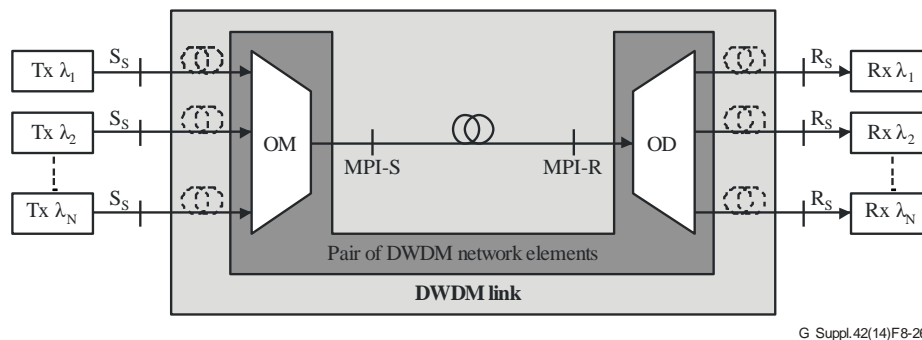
Tx $\lambda_1$

$S_S$

Tx $\lambda_2$

$S_S$

Tx $\lambda_N$

$S_S$

OM

MPI-S

MPI-R

OD

$R_S$

Rx $\lambda_1$

$R_S$

Rx $\lambda_2$

$R_S$

Rx $\lambda_N$

Pair of DWDM network elements

DWDM link

G Suppl.42(14)F8-2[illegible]